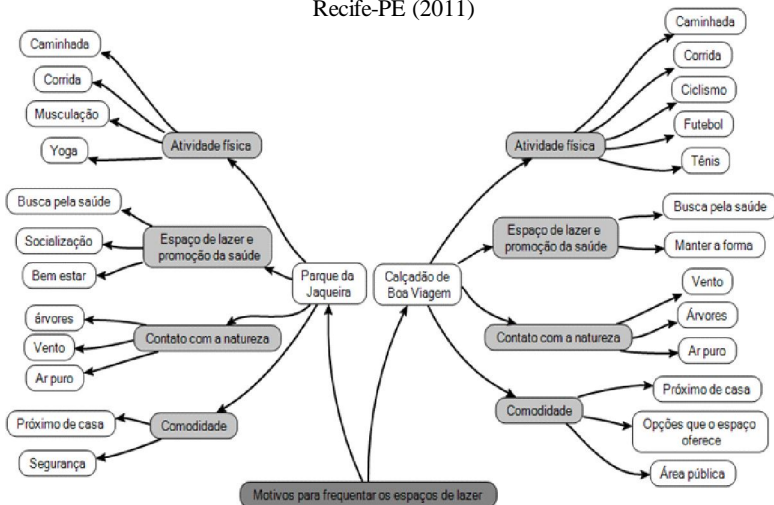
Recife-PE (2011)

Motivos para frequentar os espaços de lazer

Parque da Jaqueira

Atividade física
Caminhada
Corrida
Musculação
Yoga

Espaço de lazer e promoção da saúde
Busca pela saúde
Socialização
Bem estar

Contato com a natureza
árvores
Vento
Ar puro

Comodidade
Próximo de casa
Segurança

Calçadão de Boa Viagem

Atividade física
Caminhada
Corrida
Ciclismo
Futebol
Tênis

Espaço de lazer e promoção da saúde
Busca pela saúde
Manter a forma

Contato com a natureza
Vento
Árvores
Ar puro

Comodidade
Próximo de casa
Opções que o espaço oferece
Área pública